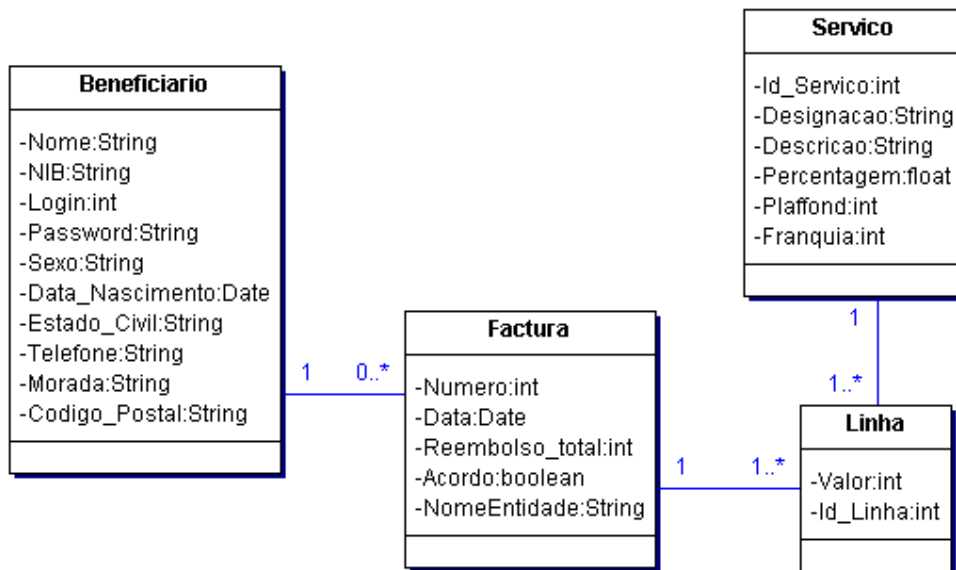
Servico

-Id_Servico:int
-Designacao:String
-Descricao:String
-Percentagem:float
-Plaffond:int
-Franquia:int

Beneficiario

-Nome:String
-NIB:String
-Login:int
-Password:String
-Sexo:String
-Data_Nascimento:Date
-Estado_Civil:String
-Telefone:String
-Morada:String
-Codigo_Postal:String

1

0..*

Factura

-Numero:int
-Data:Date
-Reembolso_total:int
-Acordo:boolean
-NomeEntidade:String

1

1..*

1

1..*

Linha

-Valor:int
-Id_Linha:int